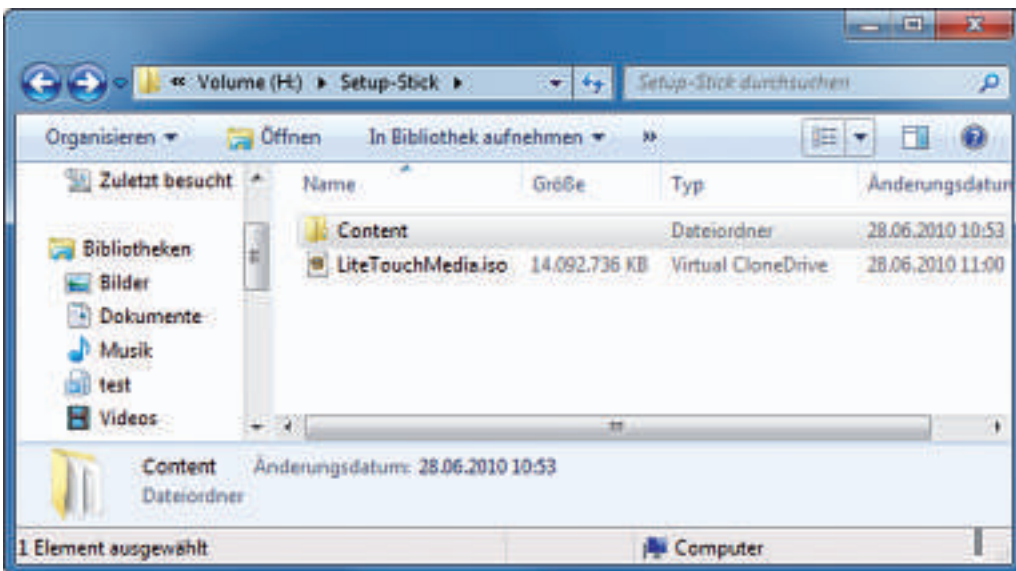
« Volume (H:) ▸ Setup-Stick ▸

Setup-Stick durchsuchen

Organisieren ▾ Öffnen In Bibliothek aufnehmen ▾ »

Zuletzt besucht

Bibliotheken
Bilder
Dokumente
Musik
test
Videos

| Name | Größe | Typ | Änderungsdatum |
|---|---|---|---|
| Content | | Dateiordner | 28.06.2010 10:53 |
| LiteTouchMedia.iso | 14.092.736 KB | Virtual CloneDrive | 28.06.2010 11:00 |

Content Änderungsdatum: 28.06.2010 10:53
Dateiordner

1 Element ausgewählt

Computer